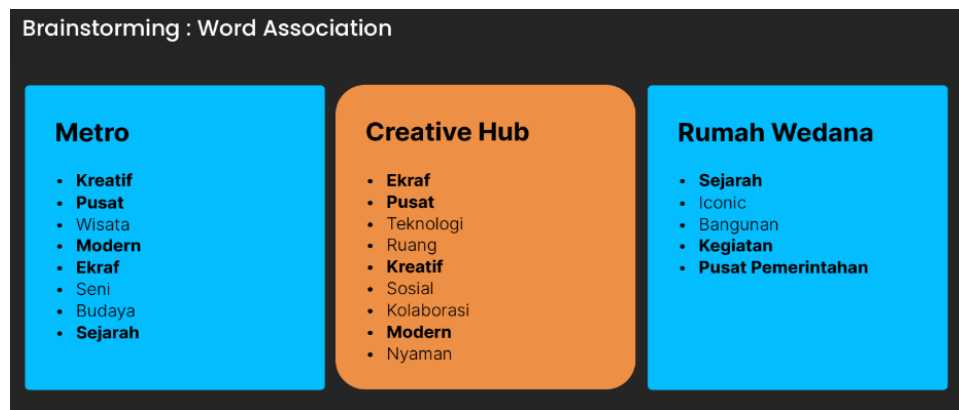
Brainstorming : Word Association

Metro

- Kreatif
- Pusat
- Wisata
- Modern
- Ekraf
- Seni
- Budaya
- Sejarah

Creative Hub

- Ekraf
- Pusat
- Teknologi
- Ruang
- Kreatif
- Sosial
- Kolaborasi
- Modern
- Nyaman

Rumah Wedana

- Sejarah
- Iconic
- Bangunan
- Kegiatan
- Pusat Pemerintahan